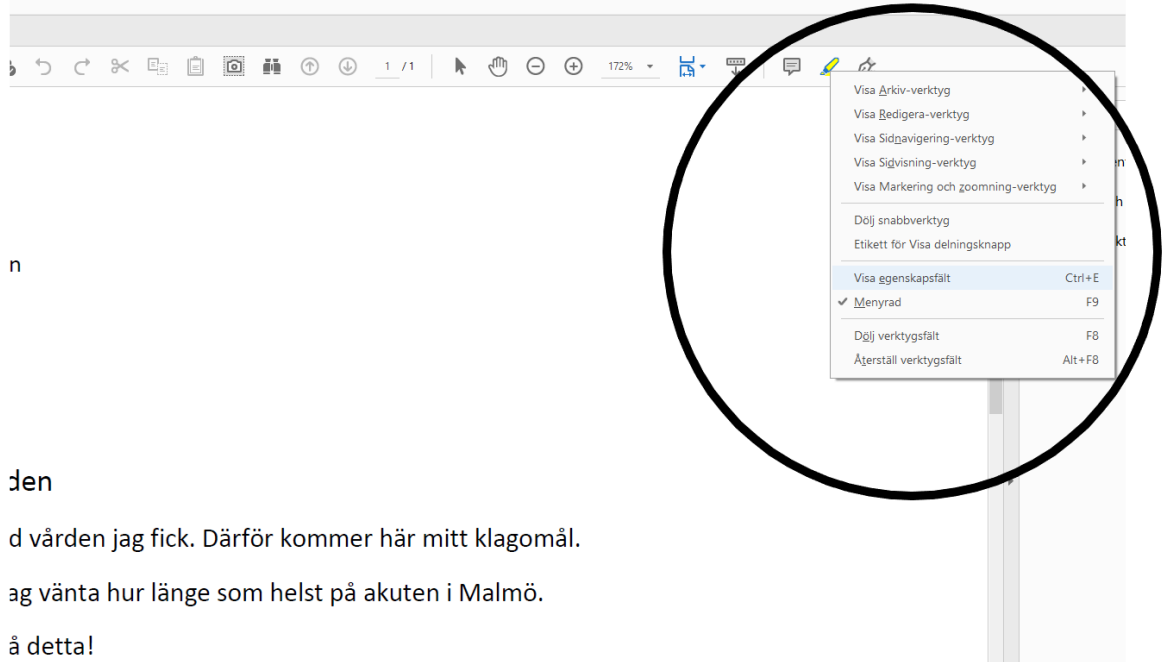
1 / 1 172%

Visa Arkiv-verktyg
Visa Redigera-verktyg
Visa Sidnavigering-verktyg
Visa Sidvisning-verktyg
Visa Markering och zoomning-verktyg

Dölj snabbverktyg
Etikett för Visa delningsknapp

Visa egenskapsfält Ctrl+E
✔ Menyrad F9

Dölj verktygsfält F8
Återställ verktygsfält Alt+F8

n

en
h
kt

den

d vården jag fick. Därför kommer här mitt klagomål.

ag vänta hur länge som helst på akuten i Malmö.

å detta!